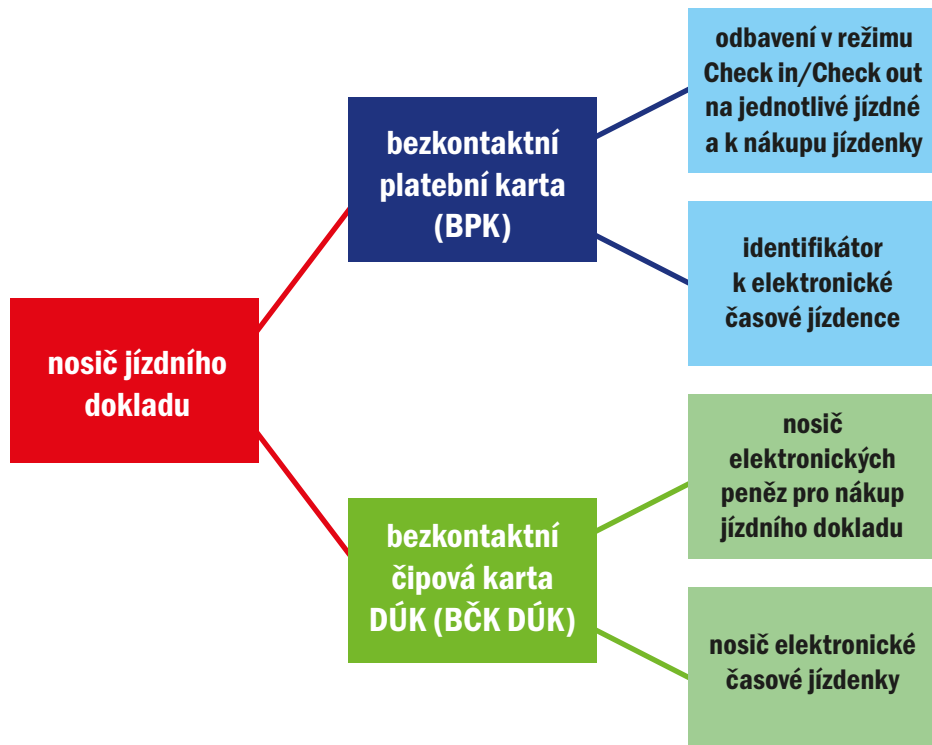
nosič jízdního dokladu

bezkontaktní platební karta (BPK)

odbavení v režimu Check in/Check out na jednotlivé jízdné a k nákupu jízdenky

identifikátor k elektronické časové jízdence

bezkontaktní čipová karta DÚK (BČK DÚK)

nosič elektronických peněz pro nákup jízdního dokladu

nosič elektronické časové jízdenky